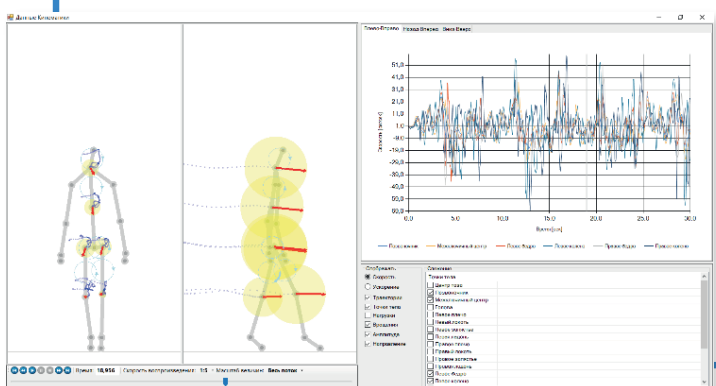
Данные Кинематики

Тазом Вправо | Назад Вперед | Вниз Вверх

51,0
41,0
31,0
21,0
11,0
1,0
-9,0
-19,0
-29,0
-39,0
-49,0
-59,0

Скорость [м/сек]

0,0 | 5,0 | 10,0 | 15,0 | 20,0 | 25,0 | 30,0

Время [сек]

Пояснение | Межлопаточный центр | Левое бедро | Левое колено | Правое бедро | Правое колено

Отображать
Скорость
Ускорение
Траектория
Точки тела
Награды
Вращение
Амплитуда
Направление

Элементы
Точки тела
Центр таза
Поясница
Межлопаточный центр
Голова
Левое плечо
Левый локоть
Левое запястье
Левая кисть
Правое плечо
Правый локоть
Правое запястье
Правая кисть
Левое бедро
Левое колено

Время 18,956 Скорость воспроизведения: 1/1 Масштаб вельшанс Весь поток